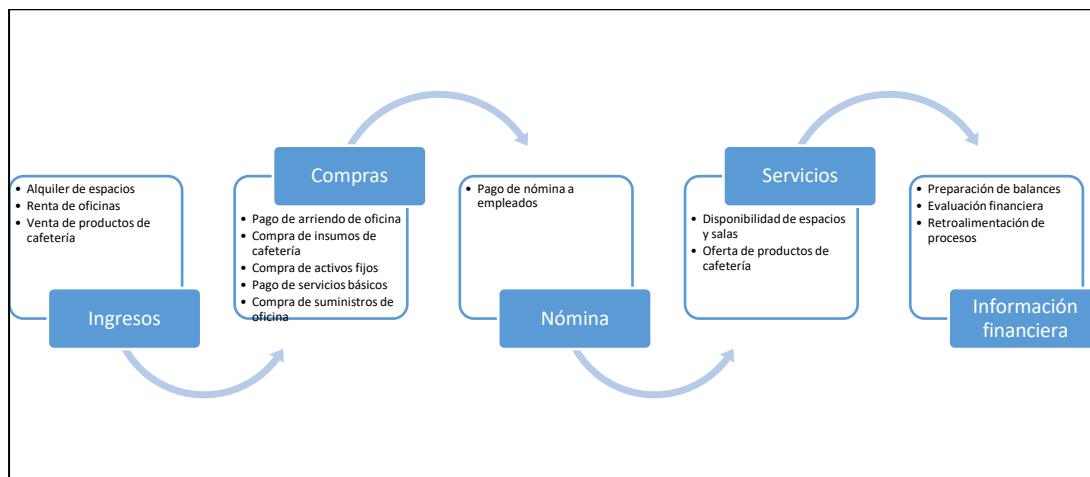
- Alquiler de espacios
- Renta de oficinas
- Venta de productos de cafetería

Ingresos

Compras

- Pago de arriendo de oficina
- Compra de insumos de cafetería
- Compra de activos fijos
- Pago de servicios básicos
- Compra de suministros de oficina

- Pago de nómina a empleados

Nómina

Servicios

- Disponibilidad de espacios y salas
- Oferta de productos de cafetería

- Preparación de balances
- Evaluación financiera
- Retroalimentación de procesos

Información financiera